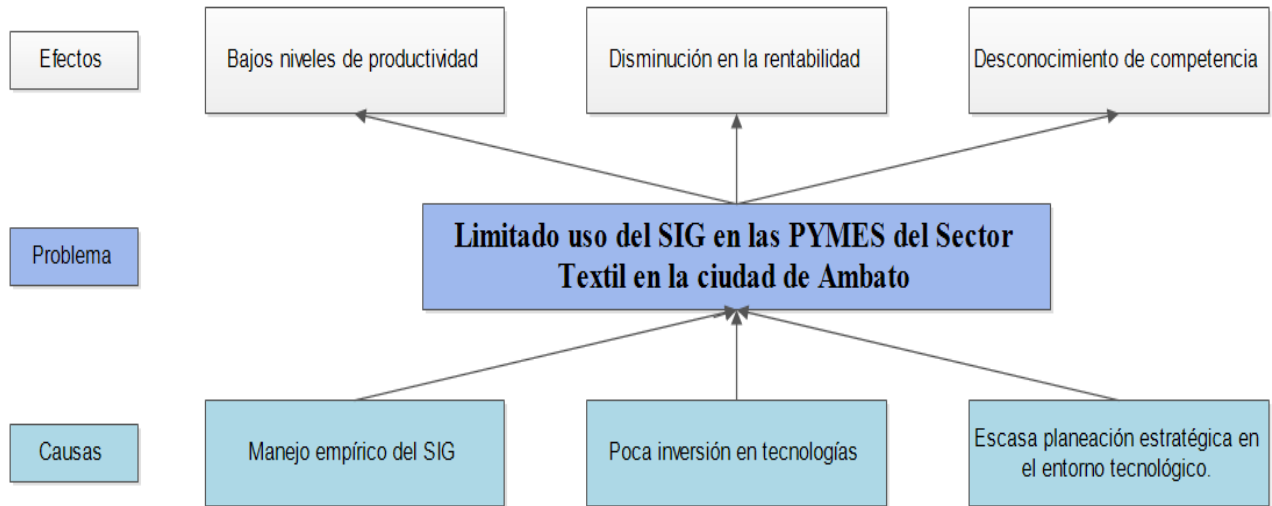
Efectos

Bajos niveles de productividad

Disminución en la rentabilidad

Desconocimiento de competencia

Problema

Limitado uso del SIG en las PYMES del Sector Textil en la ciudad de Ambato

Causas

Manejo empírico del SIG

Poca inversión en tecnologías

Escasa planeación estratégica en el entorno tecnológico.